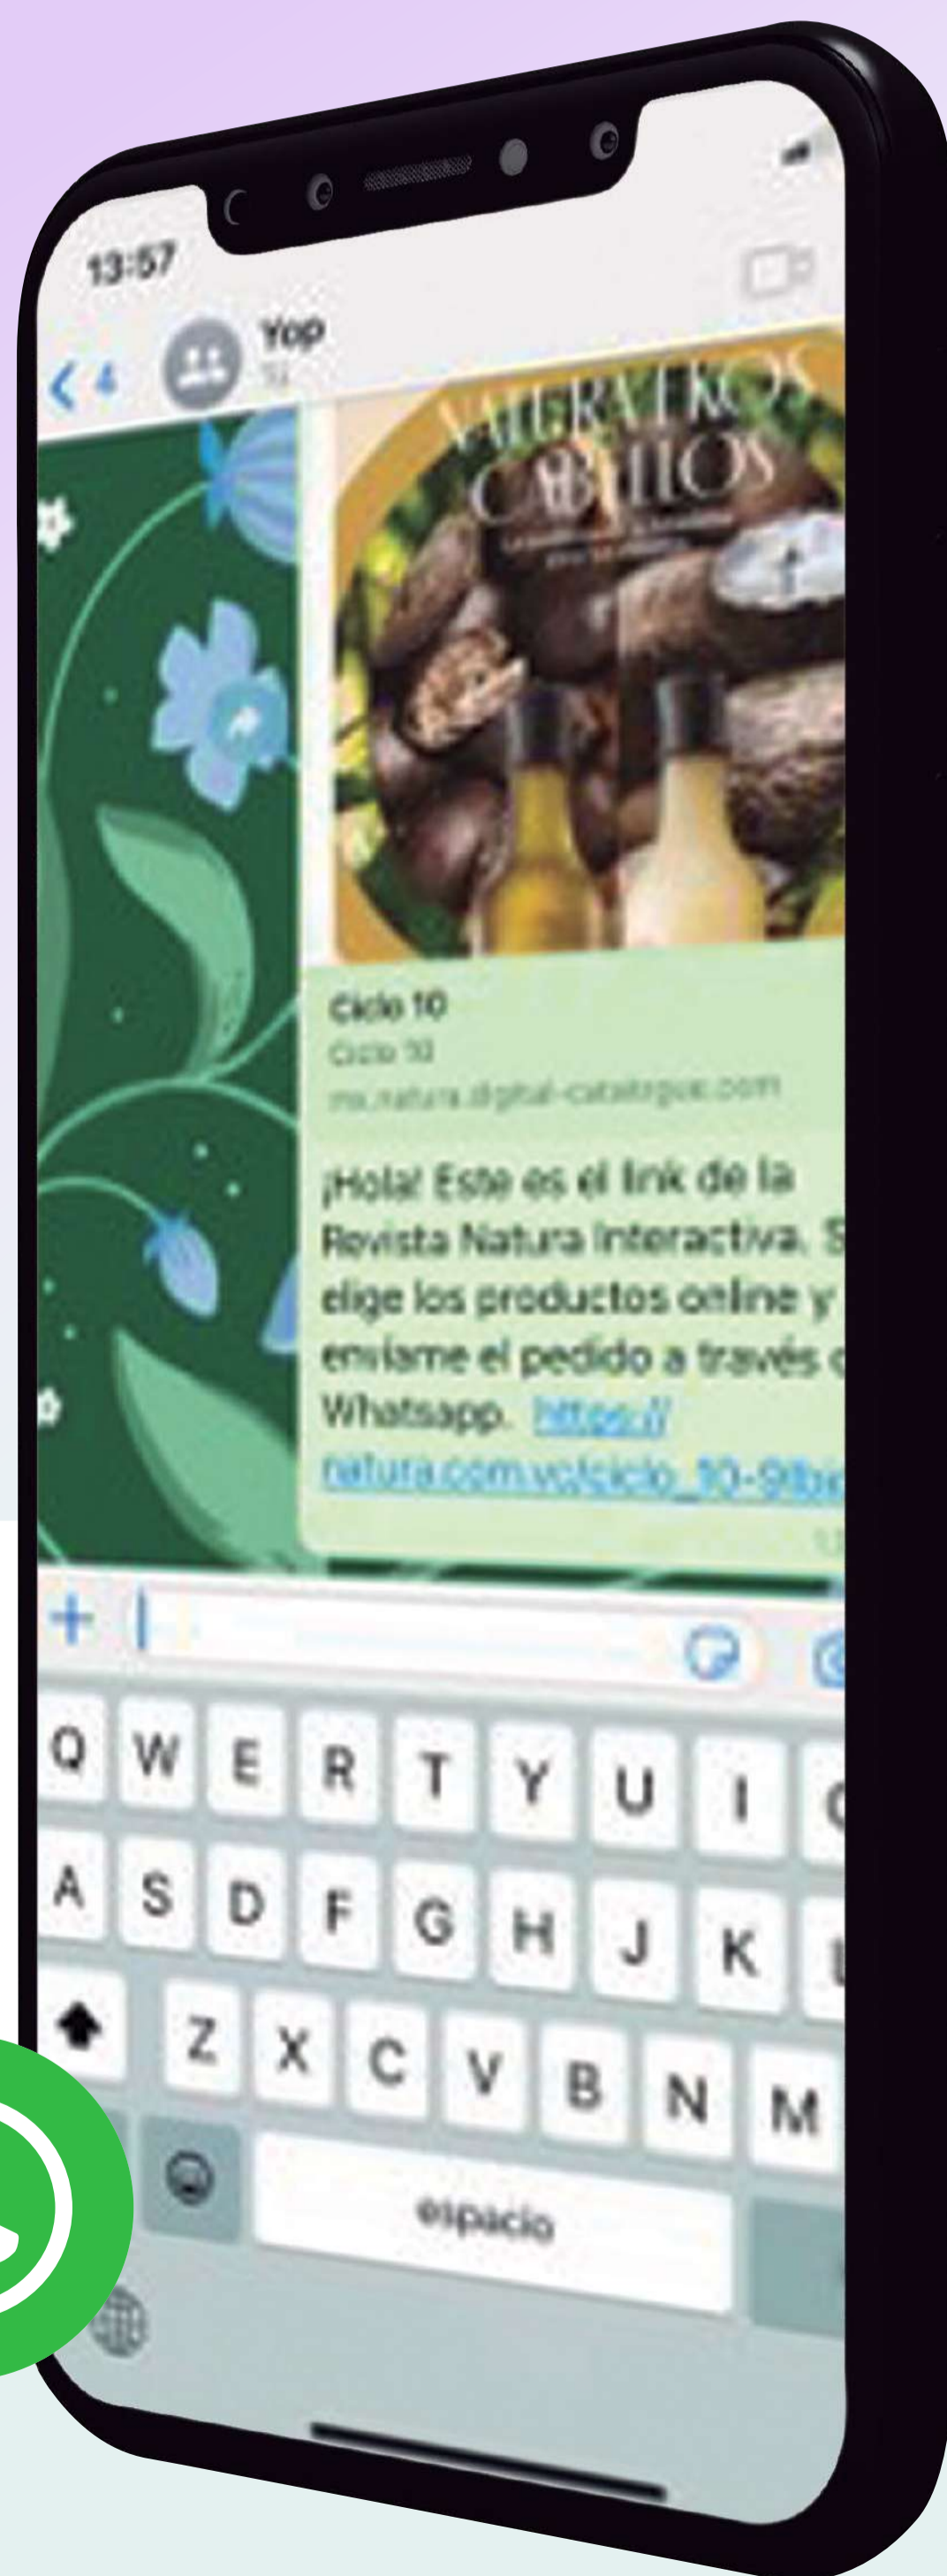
13:57

< 4 Yop
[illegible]

VALERATEROS CABELLOS

Ciclo 10
Ciclo 10
mx.natura.digital-catalogue.com

¡Hola! Este es el link de la Revista Natura Interactiva. S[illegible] elige los productos online y enviame el pedido a través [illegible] Whatsapp. https:// natura.com.vo/ciclo_10-9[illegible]

Q W E R T Y U I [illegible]
A S D F G H J K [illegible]
Z X C V B N M
espacio